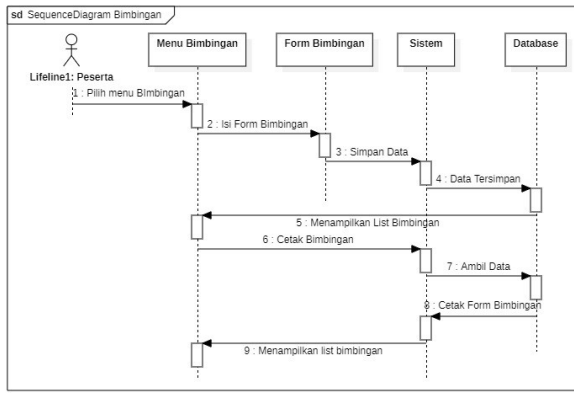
sd SequenceDiagram Bimbingan

Lifeline1: Peserta

Menu Bimbingan

Form Bimbingan

Sistem

Database

1 : Pilih menu BImbingan

2 : Isi Form Bimbingan

3 : Simpan Data

4 : Data Tersimpan

5 : Menampilkan List Bimbingan

6 : Cetak Bimbingan

7 : Ambil Data

8 : Cetak Form Bimbingan

9 : Menampilkan list bimbingan